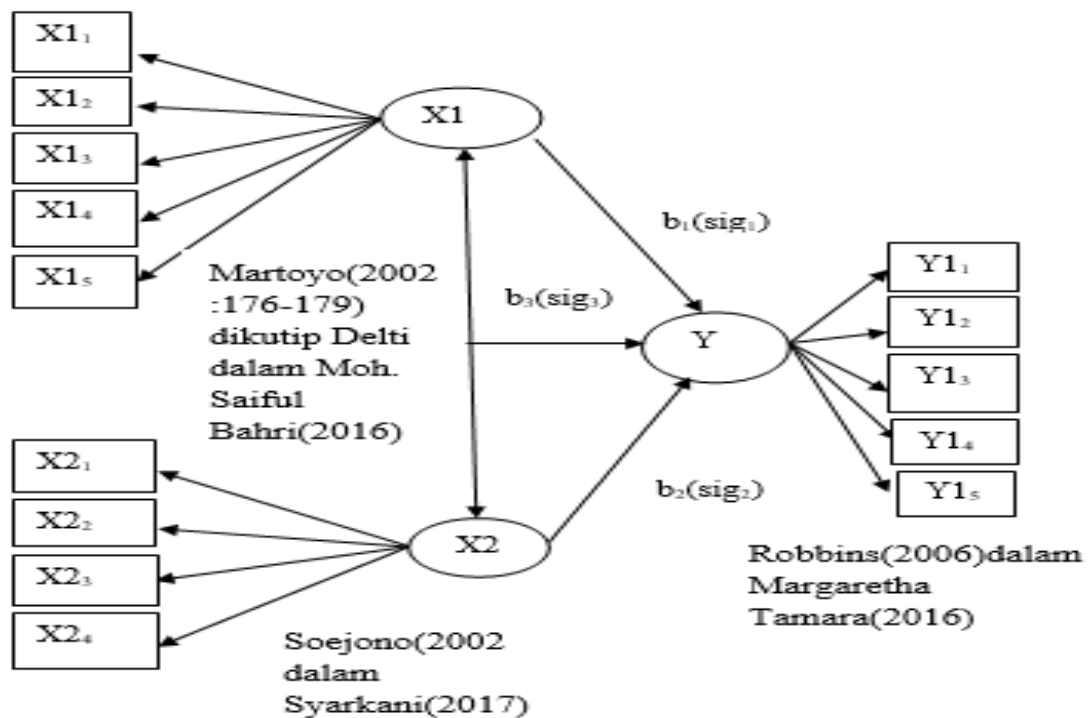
$X1_1$

$X1_2$

$X1_3$

$X1_4$

$X1_5$

X1

Martoyo(2002 :176-179) dikutip Delti dalam Moh. Saiful Bahri(2016)

$b_1(sig_1)$

$b_3(sig_3)$

Y

$Y1_1$

$Y1_2$

$Y1_3$

$Y1_4$

$Y1_5$

$b_2(sig_2)$

$X2_1$

$X2_2$

$X2_3$

$X2_4$

X2

Robbins(2006)dalam Margaretha Tamara(2016)

Soejono(2002 dalam Syarkani(2017)